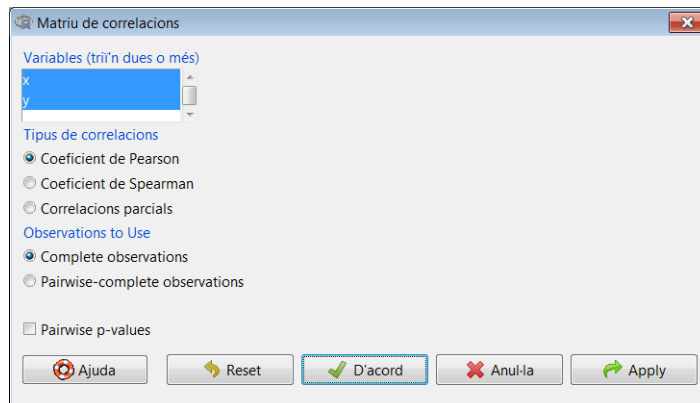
Matriu de correlacions

Variables (trii'n dues o més)
x
y

Tipus de correlacions
Coeficient de Pearson
Coeficient de Spearman
Correlacions parcials

Observations to Use
Complete observations
Pairwise-complete observations

Pairwise p-values

Ajuda
Reset
D'acord
Anul·la
Apply